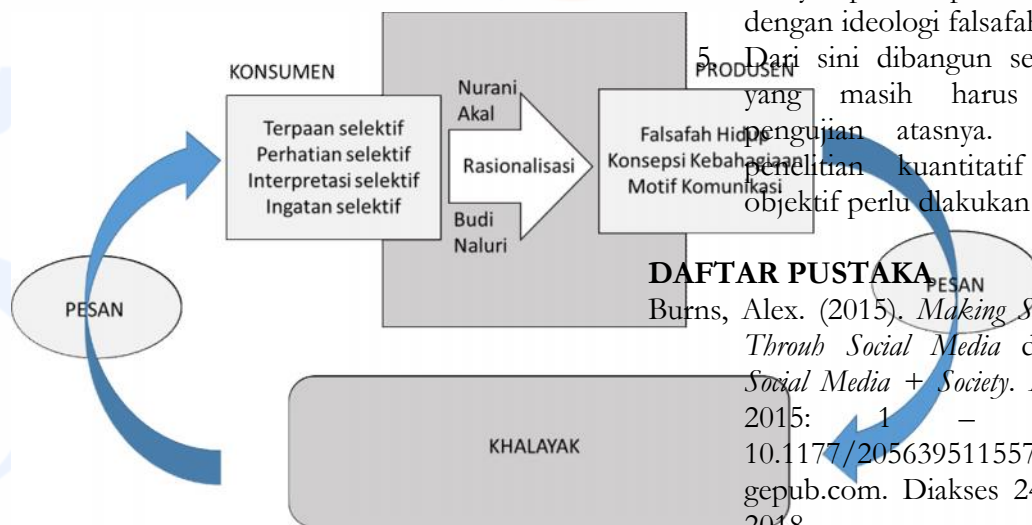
KONSUMEN

Terpaan selektif
Perhatian selektif
Interpretasi selektif
Ingatan selektif

Nurani
Akal

Rasionalisasi

Budi
Naluri

PRODUSEN

Falsafah Hidup
Konsepsi Kebahagiaan
Motif Komunikasi

PESAN

PESAN

KHALAYAK

dengan ideologi falsafah

5. Dari sini dibangun se yang masih harus pengujian atasnya. penelitian kuantitatif objektif perlu dlakukan

DAFTAR PUSTAKA

Burns, Alex. (2015). *Making S Throuh Social Media* d *Social Media + Society*. 2015: 1 – 10.1177/205639511557 gepub.com. Diakses 24 2018